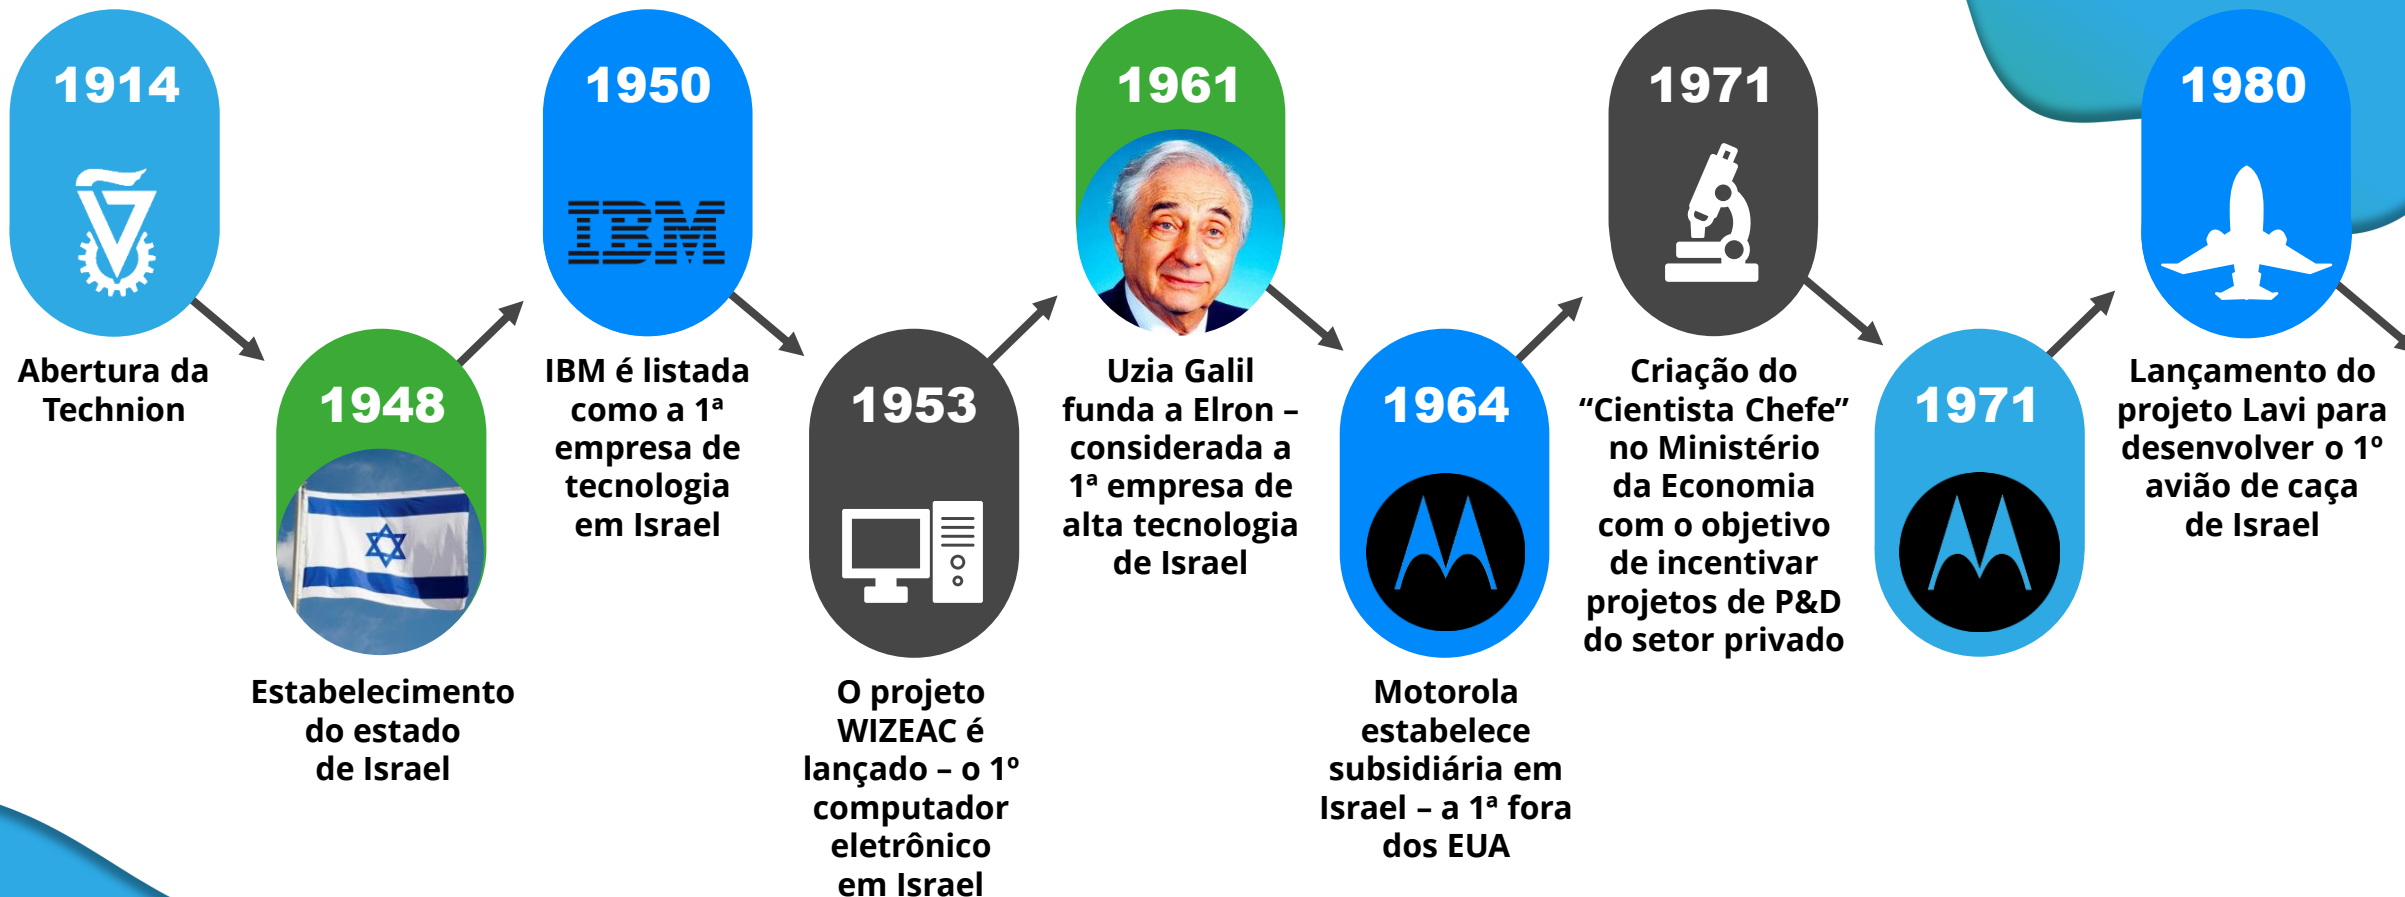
1914

Abertura da Technion

1948

Estabelecimento do estado de Israel

1950

IBM

IBM é listada como a 1ª empresa de tecnologia em Israel

1953

O projeto WIZEAC é lançado – o 1º computador eletrônico em Israel

1961

Uzia Galil funda a Elron – considerada a 1ª empresa de alta tecnologia de Israel

1964

Motorola estabelece subsidiária em Israel – a 1ª fora dos EUA

1971

Criação do "Cientista Chefe" no Ministério da Economia com o objetivo de incentivar projetos de P&D do setor privado

1971

1980

Lançamento do projeto Lavi para desenvolver o 1º avião de caça de Israel